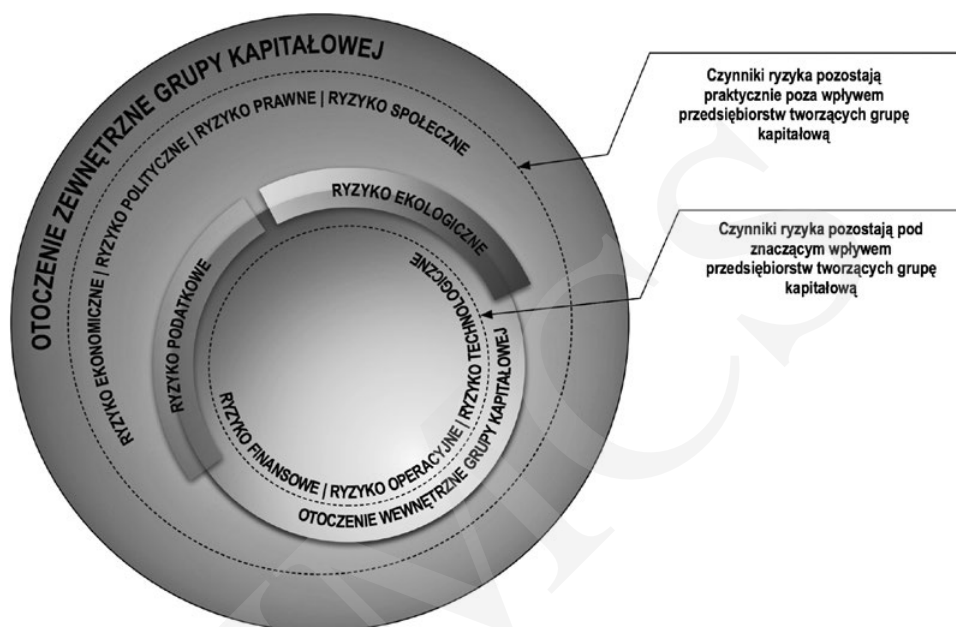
OTOCZENIE ZEWNĘTRZNE GRUPY KAPITAŁOWEJ

RYZYKO EKONOMICZNE | RYZYKO POLITYCZNE | RYZYKO PRAWNE | RYZYKO SPOŁECZNE

RYZYKO EKOLOGICZNE

RYZYKO PODATKOWE

RYZYKO FINANSOWE | RYZYKO OPERACYJNE | RYZYKO TECHNOLOGICZNE

OTOCZENIE WEWNĘTRZNE GRUPY KAPITAŁOWEJ

Czynniki ryzyka pozostają praktycznie poza wpływem przedsiębiorstw tworzących grupę kapitałową

Czynniki ryzyka pozostają pod znaczącym wpływem przedsiębiorstw tworzących grupę kapitałową